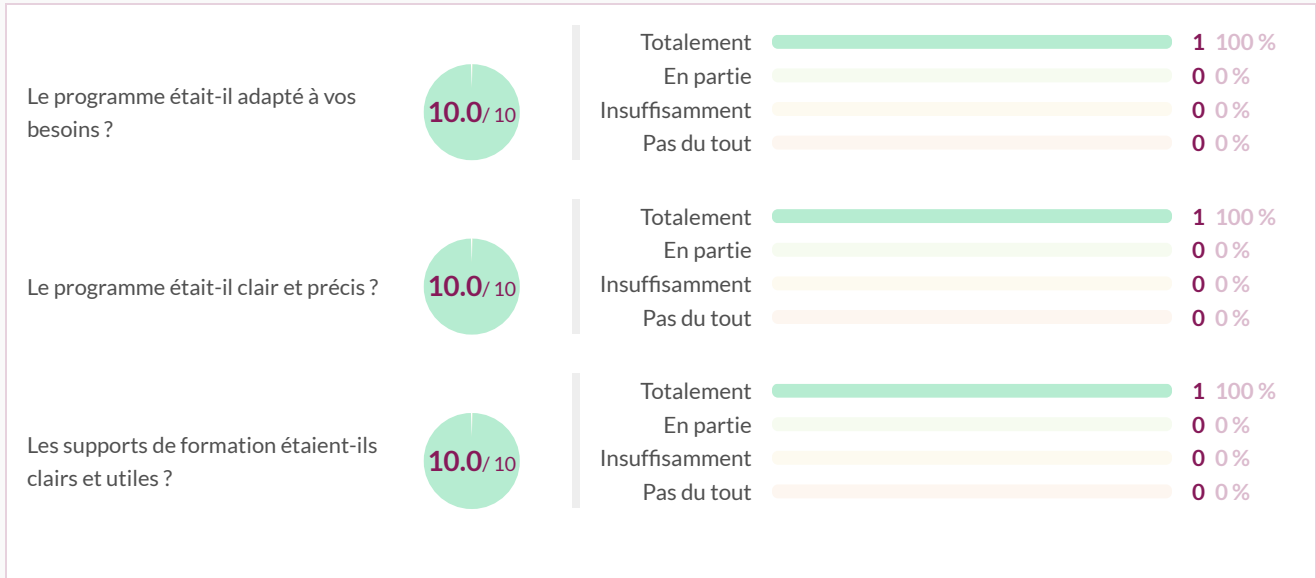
Le programme était-il adapté à vos besoins ?

10.0/ 10

| | | |
|---|---|---|
| Totalement | 1 | 100 % |
| En partie | 0 | 0 % |
| Insuffisamment | 0 | 0 % |
| Pas du tout | 0 | 0 % |

Le programme était-il clair et précis ?

10.0/ 10

| | | |
|---|---|---|
| Totalement | 1 | 100 % |
| En partie | 0 | 0 % |
| Insuffisamment | 0 | 0 % |
| Pas du tout | 0 | 0 % |

Les supports de formation étaient-ils clairs et utiles ?

10.0/ 10

| | | |
|---|---|---|
| Totalement | 1 | 100 % |
| En partie | 0 | 0 % |
| Insuffisamment | 0 | 0 % |
| Pas du tout | 0 | 0 % |